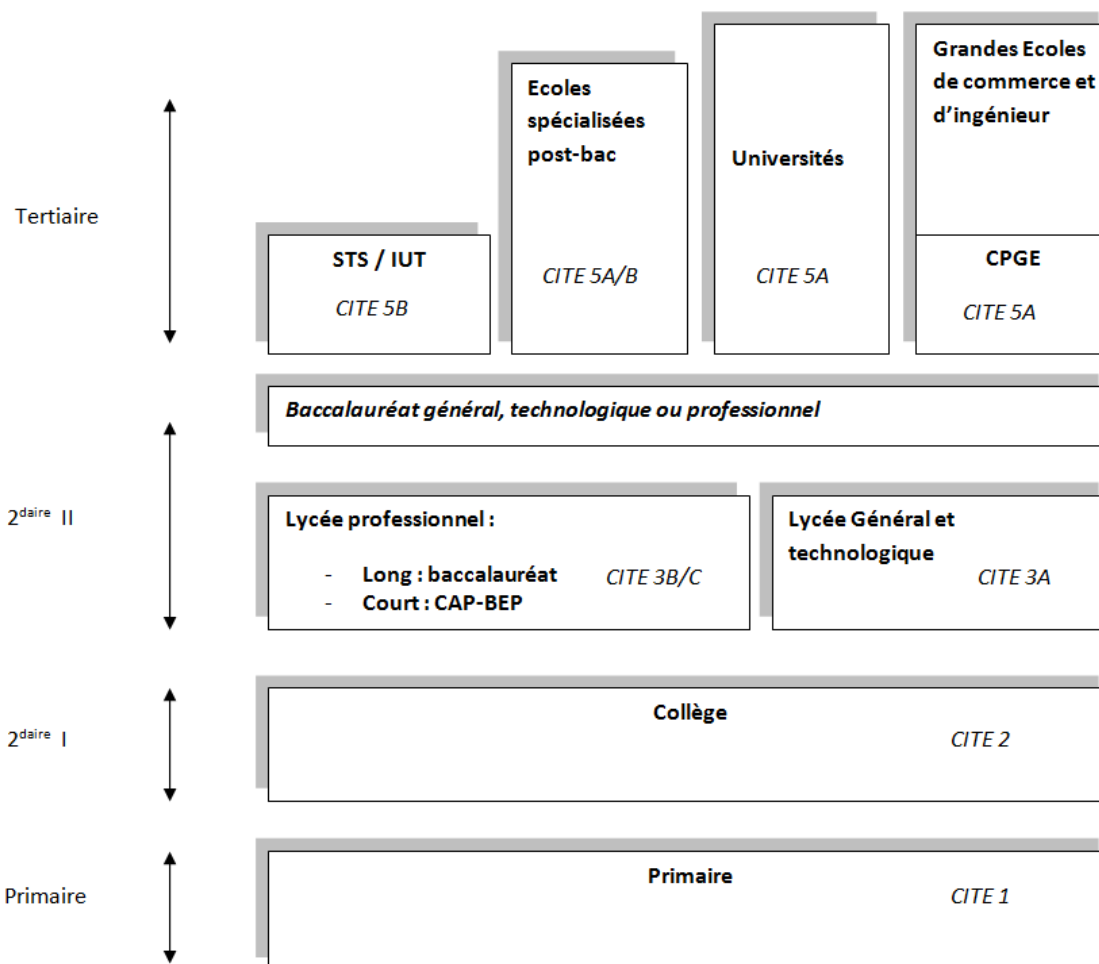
Tertiaire

STS / IUT
CITE 5B

Ecoles spécialisées post-bac
CITE 5A/B

Universités
CITE 5A

Grandes Ecoles de commerce et d'ingénieur

CPGE
CITE 5A

Baccalauréat général, technologique ou professionnel

2$^{daire}$ II

Lycée professionnel :

- Long : baccalauréat
- Court : CAP-BEP

CITE 3B/C

Lycée Général et technologique
CITE 3A

2$^{daire}$ I

Collège
CITE 2

Primaire

Primaire
CITE 1